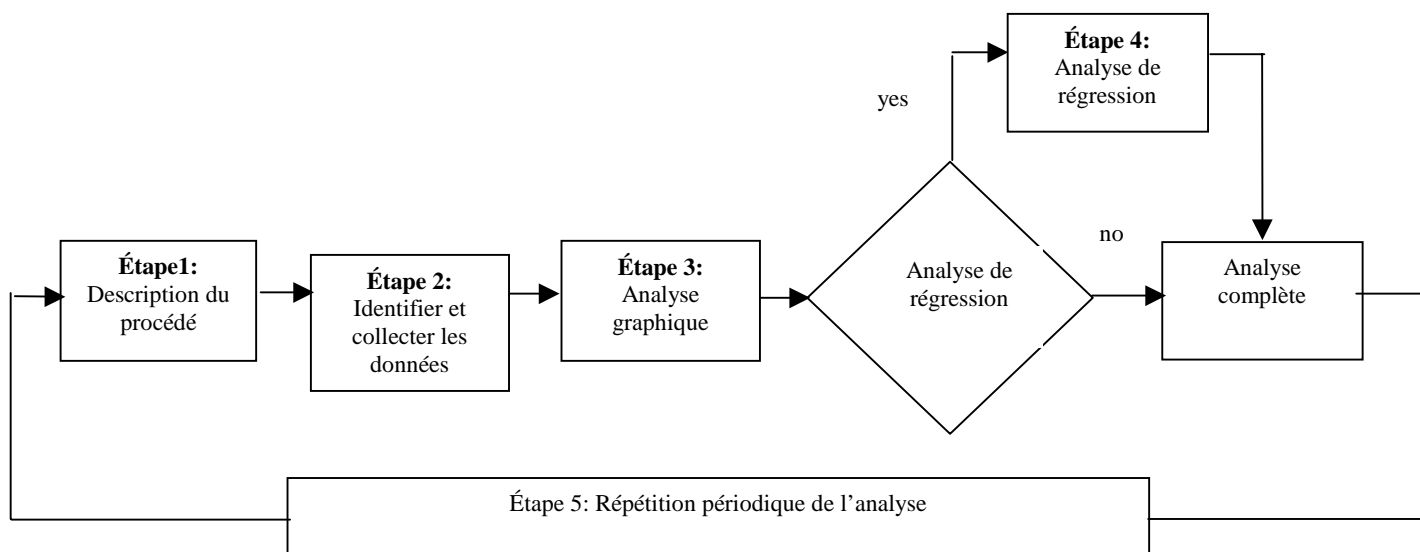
Étape 4:
Analyse de régression

yes

no

Étape1:
Description du procédé

Étape 2:
Identifier et collecter les données

Étape 3:
Analyse graphique

Analyse de régression

Analyse complète

Étape 5: Répétition périodique de l'analyse